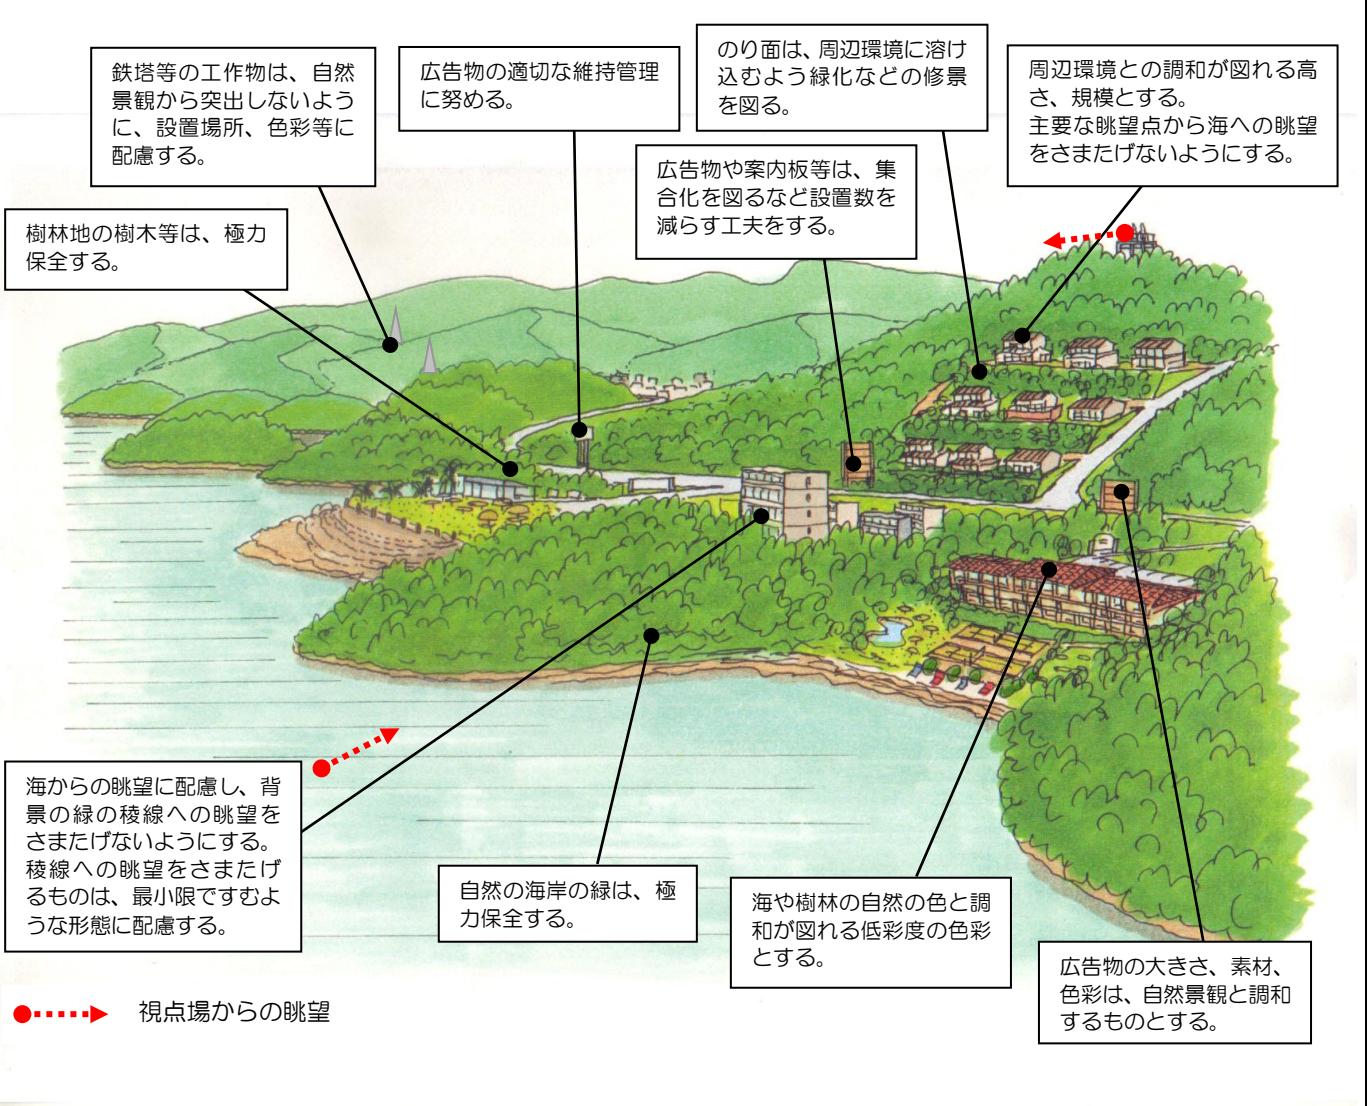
鉄塔等の工作物は、自然景観から突出しないように、設置場所、色彩等に配慮する。

広告物の適切な維持管理に努める。

のり面は、周辺環境に溶け込むよう緑化などの修景を図る。

周辺環境との調和が図れる高さ、規模とする。
主要な眺望点から海への眺望をさまたげないようにする。

広告物や案内板等は、集合化を図るなど設置数を減らす工夫をする。

樹林地の樹木等は、極力保全する。

海からの眺望に配慮し、背景の緑の稜線への眺望をさまたげないようにする。稜線への眺望をさまたげるものは、最小限ですむような形態に配慮する。

自然の海岸の緑は、極力保全する。

海や樹林の自然の色と調和が図れる低彩度の色彩とする。

広告物の大きさ、素材、色彩は、自然景観と調和するものとする。

視点場からの眺望